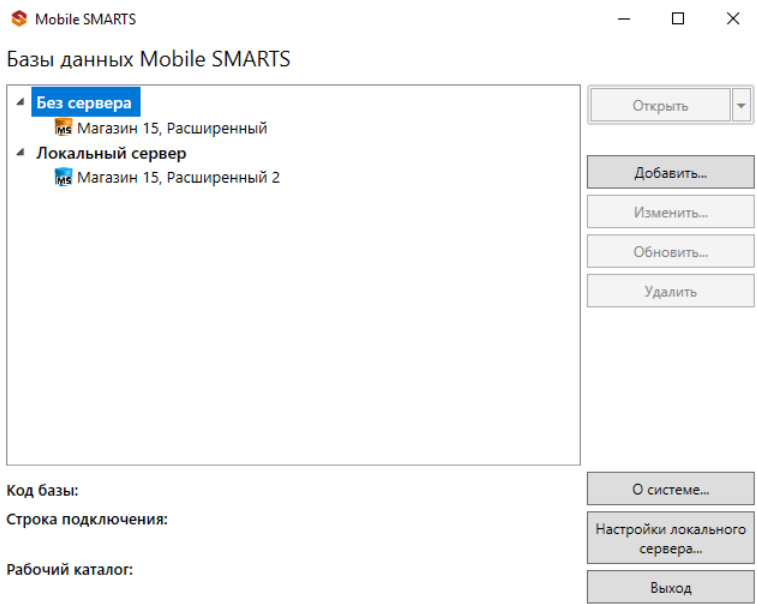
Mobile SMARTS

Базы данных Mobile SMARTS

Без сервера
MS Магазин 15, Расширенный
Локальный сервер
MS Магазин 15, Расширенный 2

Открыть
Добавить...
Изменить...
Обновить...
Удалить

Код базы:
Строка подключения:
Рабочий каталог:

О системе...
Настройки локального сервера...
Выход